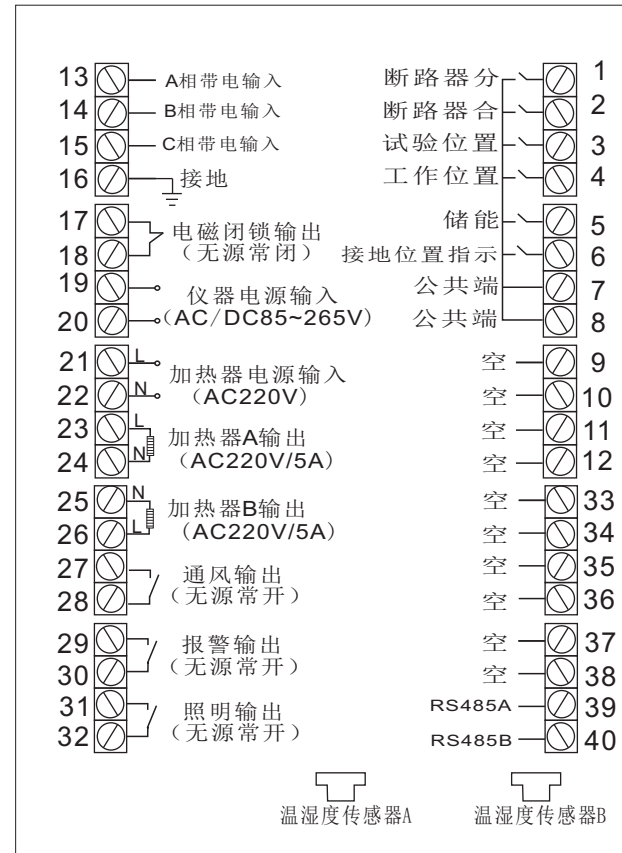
13 A相带电输入
14 B相带电输入
15 C相带电输入
16 接地
17 18 电磁闭锁输出 （无源常闭）
19 20 仪器电源输入 (AC/DC85~265V)
21 L 22 N 加热器电源输入 (AC220V)
23 L 24 N 加热器A输出 (AC220V/5A)
25 N 26 L 加热器B输出 (AC220V/5A)
27 28 通风输出 （无源常开）
29 30 报警输出 （无源常开）
31 32 照明输出 （无源常开）

断路器分 1
断路器合 2
试验位置 3
工作位置 4
储能 5
接地位置指示 6
公共端 7
公共端 8
空 9
空 10
空 11
空 12
空 33
空 34
空 35
空 36
空 37
空 38
RS485A 39
RS485B 40

温湿度传感器A
温湿度传感器B